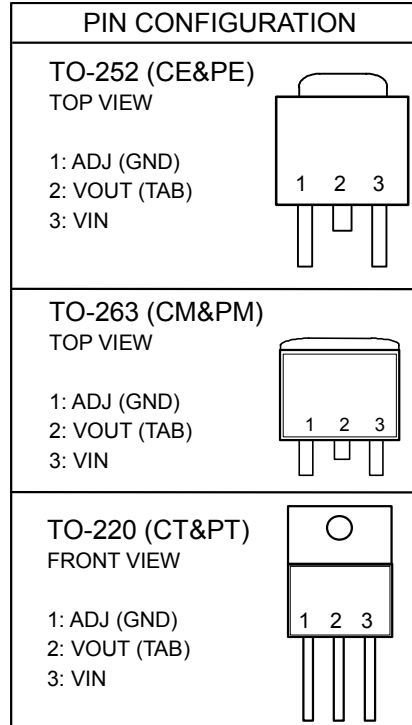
PIN CONFIGURATION

TO-252 (CE&PE)
TOP VIEW

1: ADJ (GND)
2: VOUT (TAB)
3: VIN

1 2 3

TO-263 (CM&PM)
TOP VIEW

1: ADJ (GND)
2: VOUT (TAB)
3: VIN

1 2 3

TO-220 (CT&PT)
FRONT VIEW

1: ADJ (GND)
2: VOUT (TAB)
3: VIN

1 2 3